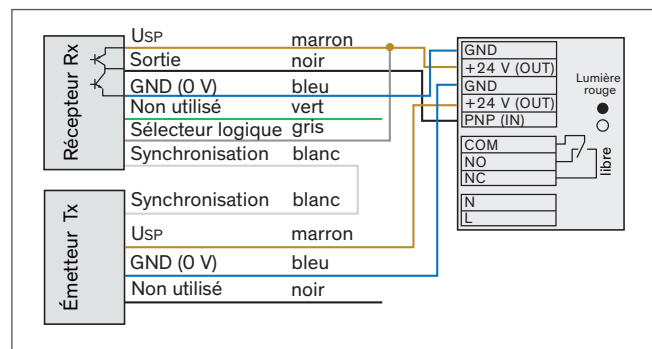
Récepteur Rx

USP marron
Sortie noir
GND (0 V) bleu
Non utilisé vert
Sélecteur logique gris
Synchronisation blanc

Émetteur Tx

Synchronisation blanc
USP marron
GND (0 V) bleu
Non utilisé noir

GND
+24 V (OUT)
GND
+24 V (OUT)
PNP (IN)

Lumière rouge

COM
NO
NC

libre

N
L